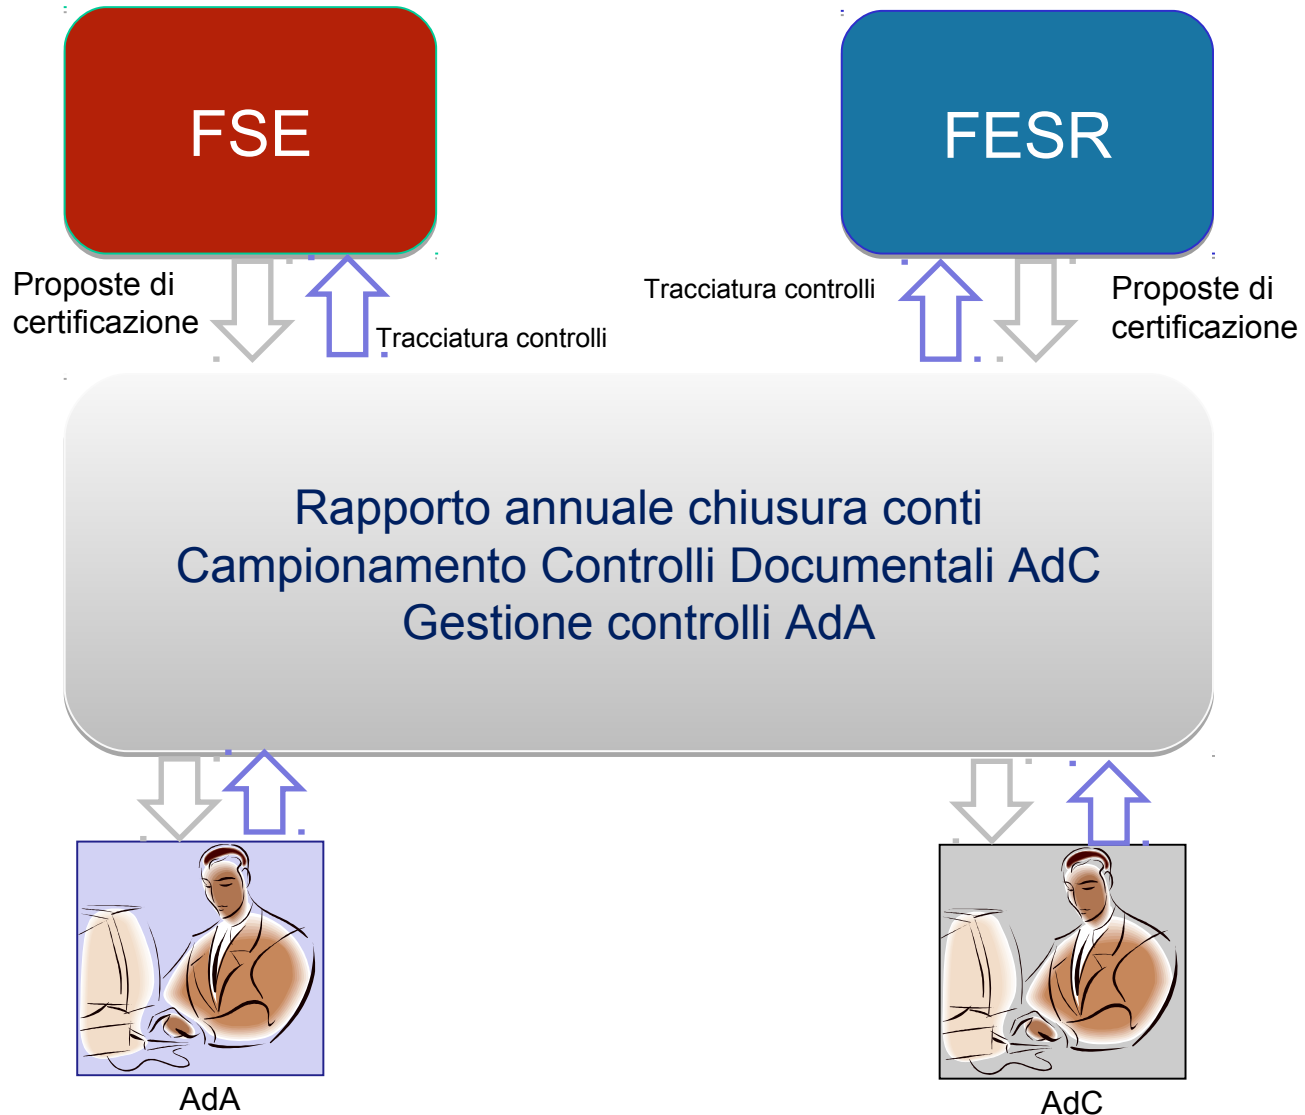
FSE

FESR

Proposte di certificazione

Tracciatura controlli

Tracciatura controlli

Proposte di certificazione

Rapporto annuale chiusura conti
Campionamento Controlli Documentali AdC
Gestione controlli AdA

AdA

AdC